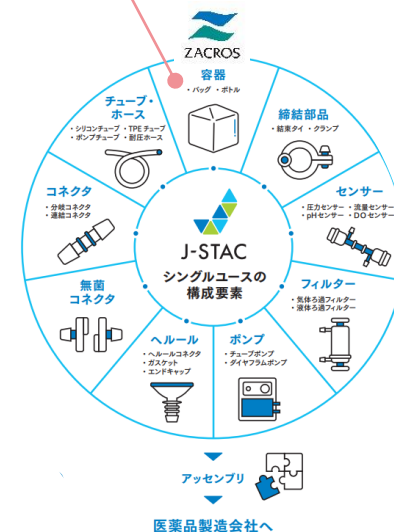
ZACROS

容器
・バッグ ・ボトル

締結部品
・結束タイ ・クランプ

センサー
・圧力センサー ・流量センサー
・pHセンサー ・DOセンサー

フィルター
・気体ろ過フィルター
・液体ろ過フィルター

ポンプ
・チューブポンプ
・ダイヤフラムポンプ

ヘルール
・ヘルールコネクタ
・ガスケット
・エンドキャップ

無菌
コネクタ

コネクタ
・分岐コネクタ
・連結コネクタ

チューブ・
ホース
・シリコンチューブ ・TPEチューブ
・ポンプチューブ ・耐圧ホース

J-STAC
シングルユースの
構成要素

アッセンブリ

医薬品製造会社へ